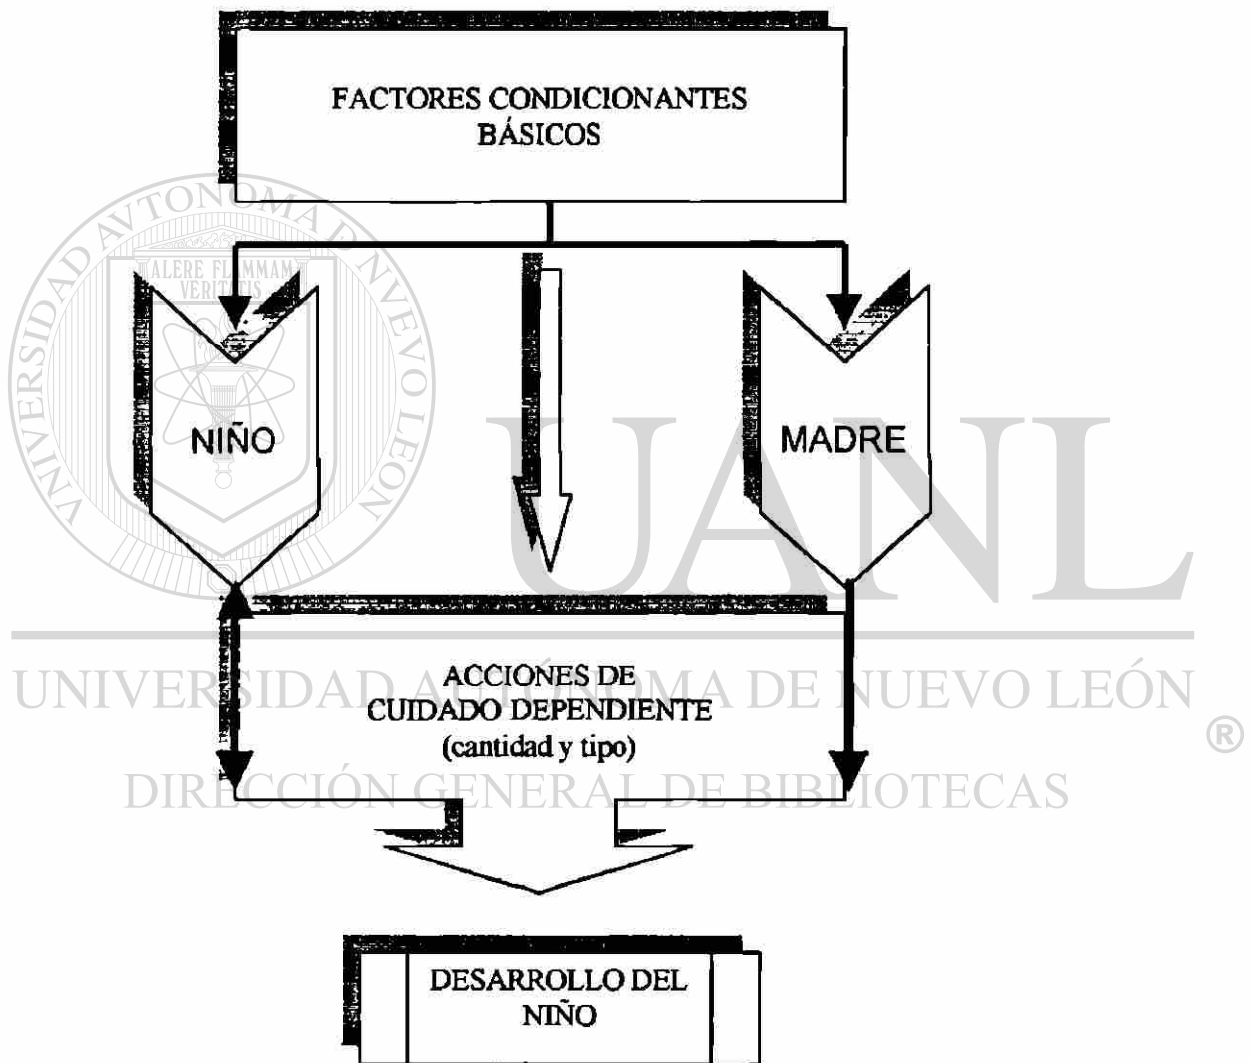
FACTORES CONDICIONANTES BÁSICOS

NIÑO

MADRE

ACCIONES DE CUIDADO DEPENDIENTE (cantidad y tipo)

DESARROLLO DEL NIÑO

UNIVERSIDAD AUTÓNOMA DE NUEVO LEÓN
ALERE FLAMMAM VERITATIS

UANL
UNIVERSIDAD AUTÓNOMA DE NUEVO LEÓN
®
DIRECCIÓN GENERAL DE BIBLIOTECAS